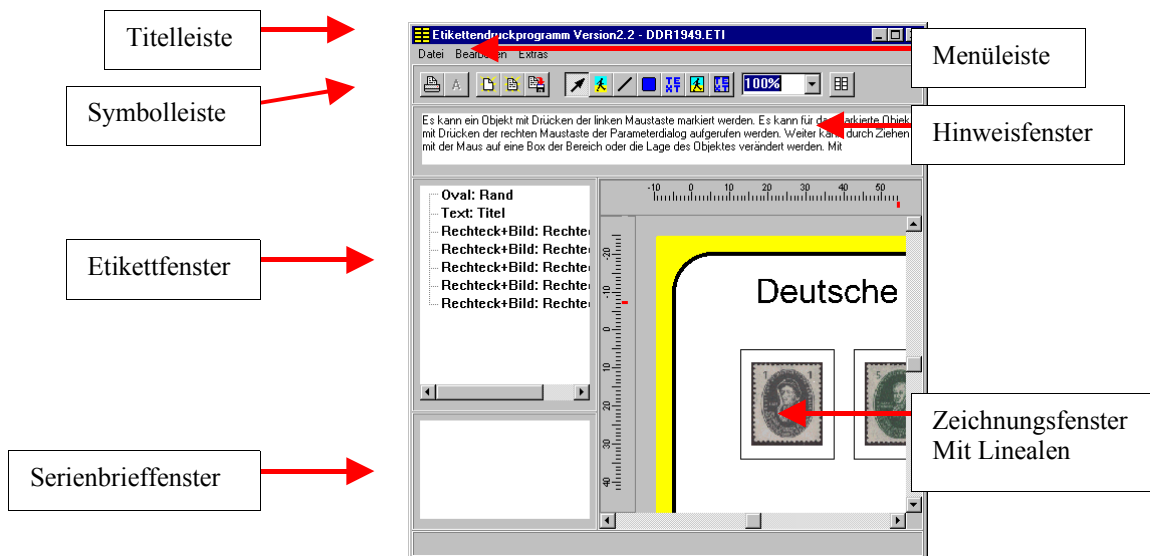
Titelleiste

Etikettendruckprogramm Version2.2 - DDR1949.ETI

Menüleiste

Datei Bearb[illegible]en Extras

Symbolleiste

100%

Es kann ein Objekt mit Drücken der linken Maustaste markiert werden. Es kann für da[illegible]arkierte Objek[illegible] mit Drücken der rechten Maustaste der Parameterdialog aufgerufen werden. Weiter ka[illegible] durch Ziehen mit der Maus auf eine Box der Bereich oder die Lage des Objektes verändert werden. Mit

Hinweisfenster

Oval: Rand
Text: Titel
Rechteck+Bild: Rechte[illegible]
Rechteck+Bild: Rechte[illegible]
Rechteck+Bild: Rechte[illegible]
Rechteck+Bild: Rechte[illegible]
Rechteck+Bild: Rechte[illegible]

Etikettfenster

-10 0 10 20 30 40 50

-20 -10 0 10 20 30 40

Deutsche

Zeichnungsfenster
Mit Linealen

Serienbrieffenster